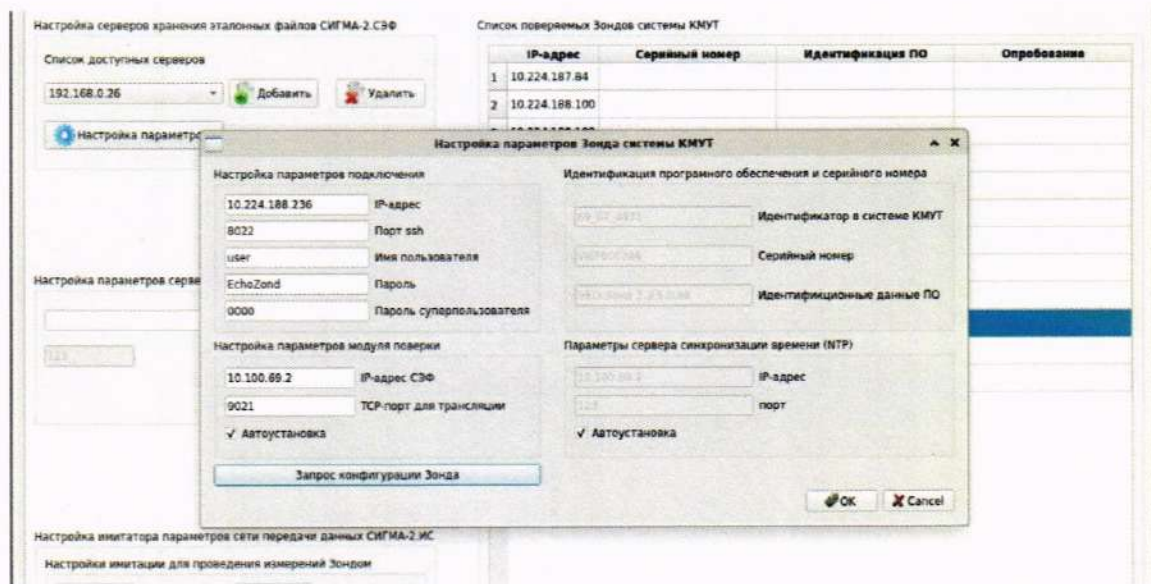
Настройка серверов хранения эталонных файлов СИГМА-2.СЭФ

Список доступных серверов

192.168.0.26

Добавить

Удалить

Настройка параметро

Настройка параметров серве

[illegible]

Список поверяемых Зондов системы КМУТ

| | IP-адрес | Серийный номер | Идентификация ПО | Опробование |
|---|---|---|---|---|
| 1 | 10.224.187.84 | | | |
| 2 | 10.224.188.100 | | | |

Настройка параметров Зонда системы КМУТ

Настройка параметров подключения

10.224.188.236 IP-адрес

8022 Порт ssh

user Имя пользователя

EchoZond Пароль

0000 Пароль суперпользователя

Идентификация програмного обеспечения и серийного номера

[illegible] Идентификатор в системе КМУТ

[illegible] Серийный номер

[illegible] Идентифиционные данные ПО

Настройка параметров модуля поверки

10.100.69.2 IP-адрес СЭФ

9021 TCP-порт для трансляции

✓ Автоустановка

Параметры сервера синхронизации времени (NTP)

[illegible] IP-адрес

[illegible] порт

✓ Автоустановка

Запрос конфигурации Зонда

OK

Cancel

Настройка имитатора параметров сети передачи данных СИГМА-2.ИС

Настройки имитации для проведения измерений Зондом